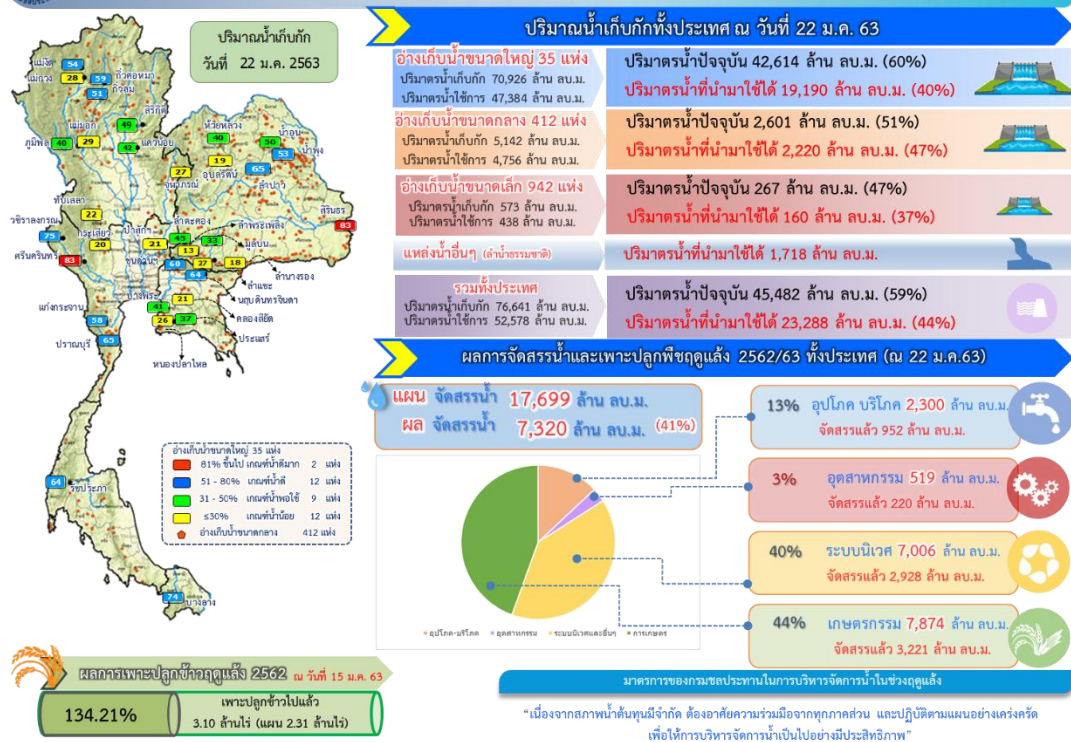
ปริมาณน้ำเก็บกัก
วันที่ 22 ม.ค. 2563

แม่งัด 54
แม่กวง 28
กิ่วลม 59
กิ่วคอหมา 51
สิริกิติ์
แม่มอก
ภูมิพล 40
29
49
42
แควน้อย
ห้วยหลวง
น้ำอูน 50
น้ำพุง 53
40
19
อุบลรัตน์ 65
จุฬาภรณ์ 27
ลำปาว
ทับเสลา 22
วชิราลงกรณ 75
กระเสียว 20
ป่าสักฯ 21
ลำตะคอง 45
ลำพระเพลิง 33
มูลบน
21
13
37
18
ศรีนครินทร์ 83
ขุนด่านฯ 60
64
ลำนางรอง
ลำแซะ
บุญดินทรจินดา
คลองสียัด
ประแสร์
สิรินธร 83
แก่งกระจาน 58
ปราณบุรี 65
41
26
37
21
หนองปลาไหล
รัชชประภา 64
บางลาง 74

อ่างเก็บน้ำขนาดใหญ่ 35 แห่ง
81% ขึ้นไป เกณฑ์น้ำดีมาก 2 แห่ง
51 - 80% เกณฑ์น้ำดี 12 แห่ง
31 - 50% เกณฑ์น้ำพอใช้ 9 แห่ง
≤30% เกณฑ์น้ำน้อย 12 แห่ง
อ่างเก็บน้ำขนาดกลาง 412 แห่ง

ปริมาณน้ำเก็บกักทั้งประเทศ ณ วันที่ 22 ม.ค. 63

อ่างเก็บน้ำขนาดใหญ่ 35 แห่ง
ปริมาตรน้ำเก็บกัก 70,926 ล้าน ลบ.ม.
ปริมาตรน้ำใช้การ 47,384 ล้าน ลบ.ม.
ปริมาตรน้ำปัจจุบัน 42,614 ล้าน ลบ.ม. (60%)
ปริมาตรน้ำที่นำมาใช้ได้ 19,190 ล้าน ลบ.ม. (40%)

อ่างเก็บน้ำขนาดกลาง 412 แห่ง
ปริมาตรน้ำเก็บกัก 5,142 ล้าน ลบ.ม.
ปริมาตรน้ำใช้การ 4,756 ล้าน ลบ.ม.
ปริมาตรน้ำปัจจุบัน 2,601 ล้าน ลบ.ม. (51%)
ปริมาตรน้ำที่นำมาใช้ได้ 2,220 ล้าน ลบ.ม. (47%)

อ่างเก็บน้ำขนาดเล็ก 942 แห่ง
ปริมาตรน้ำเก็บกัก 573 ล้าน ลบ.ม.
ปริมาตรน้ำใช้การ 438 ล้าน ลบ.ม.
ปริมาตรน้ำปัจจุบัน 267 ล้าน ลบ.ม. (47%)
ปริมาตรน้ำที่นำมาใช้ได้ 160 ล้าน ลบ.ม. (37%)

แหล่งน้ำอื่นๆ (ลำน้ำธรรมชาติ)
ปริมาตรน้ำที่นำมาใช้ได้ 1,718 ล้าน ลบ.ม.

รวมทั้งประเทศ
ปริมาตรน้ำเก็บกัก 76,641 ล้าน ลบ.ม.
ปริมาตรน้ำใช้การ 52,578 ล้าน ลบ.ม.
ปริมาตรน้ำปัจจุบัน 45,482 ล้าน ลบ.ม. (59%)
ปริมาตรน้ำที่นำมาใช้ได้ 23,288 ล้าน ลบ.ม. (44%)

ผลการจัดสรรน้ำและเพาะปลูกพืชฤดูแล้ง 2562/63 ทั้งประเทศ (ณ 22 ม.ค.63)

แผน จัดสรรน้ำ 17,699 ล้าน ลบ.ม.
ผล จัดสรรน้ำ 7,320 ล้าน ลบ.ม. (41%)

13% อุปโภค บริโภค 2,300 ล้าน ลบ.ม.
จัดสรรแล้ว 952 ล้าน ลบ.ม.

3% อุตสาหกรรม 519 ล้าน ลบ.ม.
จัดสรรแล้ว 220 ล้าน ลบ.ม.

40% ระบบนิเวศ 7,006 ล้าน ลบ.ม.
จัดสรรแล้ว 2,928 ล้าน ลบ.ม.

44% เกษตรกรรม 7,874 ล้าน ลบ.ม.
จัดสรรแล้ว 3,221 ล้าน ลบ.ม.

อุปโภค-บริโภค อุตสาหกรรม ระบบนิเวศและอื่นๆ การเกษตร

ผลการเพาะปลูกข้าวฤดูแล้ง 2562 ณ วันที่ 15 ม.ค. 63
134.21%
เพาะปลูกข้าวไปแล้ว
3.10 ล้านไร่ (แผน 2.31 ล้านไร่)

มาตรการของกรมชลประทานในการบริหารจัดการน้ำในช่วงฤดูแล้ง
"เนื่องจากสภาพน้ำต้นทุนมีจำกัด ต้องอาศัยความร่วมมือจากทุกภาคส่วน และปฏิบัติตามแผนอย่างเคร่งครัด เพื่อให้การบริหารจัดการน้ำเป็นไปอย่างมีประสิทธิภาพ"